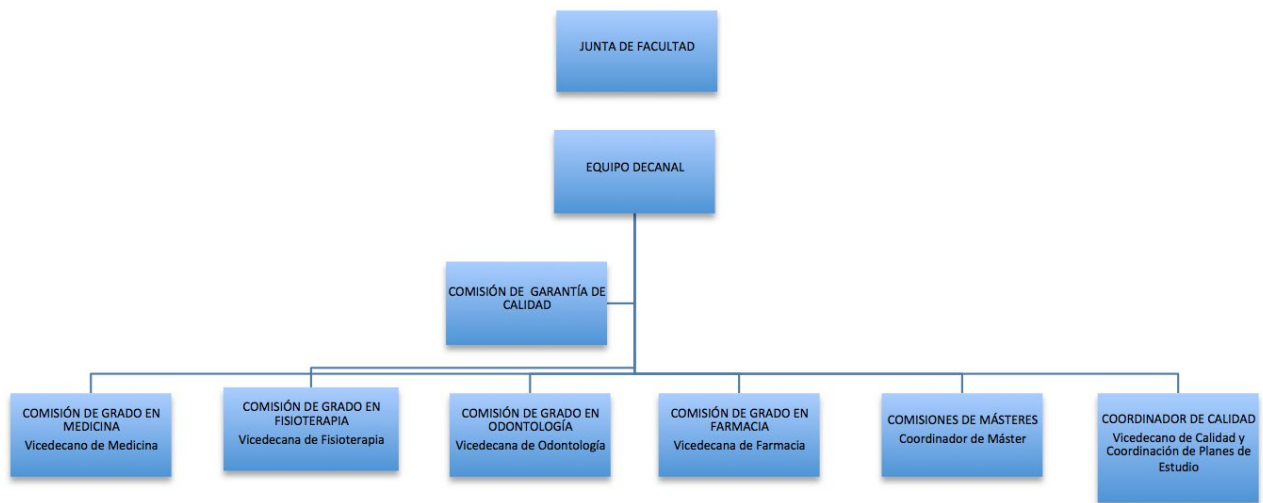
JUNTA DE FACULTAD

EQUIPO DECANAL

COMISIÓN DE GARANTÍA DE CALIDAD

COMISIÓN DE GRADO EN MEDICINA
Vicedecano de Medicina

COMISIÓN DE GRADO EN FISIOTERAPIA
Vicedecana de Fisioterapia

COMISIÓN DE GRADO EN ODONTOLOGÍA
Vicedecana de Odontología

COMISIÓN DE GRADO EN FARMACIA
Vicedecana de Farmacia

COMISIONES DE MÁSTERES
Coordinador de Máster

COORDINADOR DE CALIDAD
Vicedecano de Calidad y Coordinación de Planes de Estudio